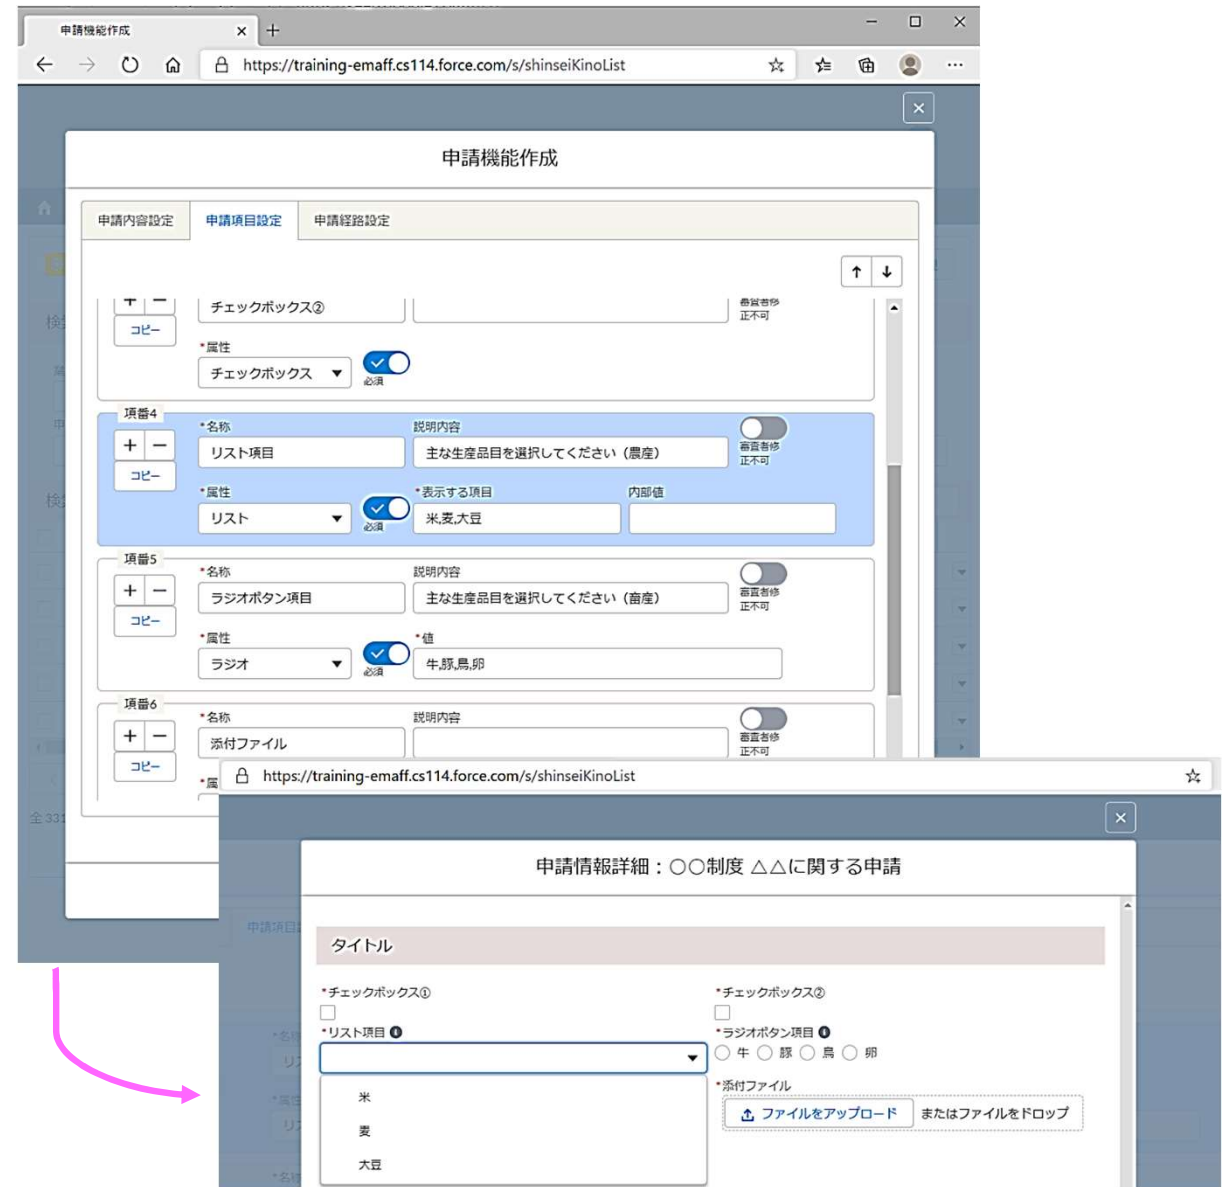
申請機能作成

https://training-emaff.cs114.force.com/s/shinseiKinoList

申請機能作成

申請内容設定 申請項目設定 申請経路設定

チェックボックス②
コピー
審査者修正不可
*属性
チェックボックス
必須

項番4
*名称
リスト項目
説明内容
主な生産品目を選択してください（農産）
審査者修正不可
コピー
*属性
リスト
必須
*表示する項目
米,麦,大豆
内部値

項番5
*名称
ラジオボタン項目
説明内容
主な生産品目を選択してください（畜産）
審査者修正不可
コピー
*属性
ラジオ
必須
*値
牛,豚,鳥,卵

項番6
*名称
添付ファイル
説明内容
審査者修正不可
コピー

https://training-emaff.cs114.force.com/s/shinseiKinoList

申請情報詳細：〇〇制度 △△に関する申請

タイトル

*チェックボックス①
*チェックボックス②
*リスト項目
*ラジオボタン項目
牛 豚 鳥 卵
*添付ファイル
米
麦
大豆
ファイルをアップロード またはファイルをドロップ